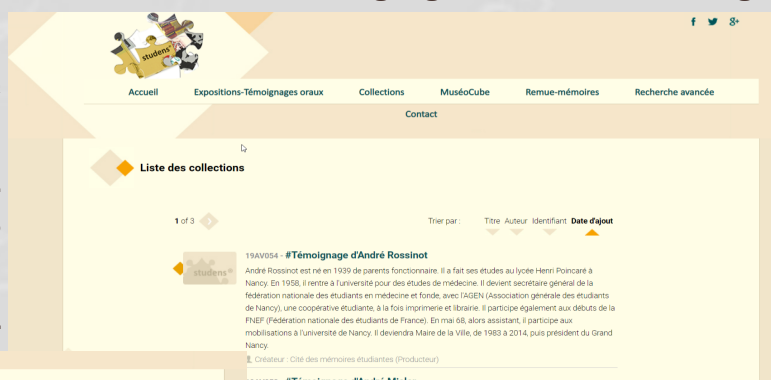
f 𝕏 g+

studens

Accueil Expositions-Témoignages oraux Collections MuséoCube Remue-mémoires Recherche avancée

Contact

Liste des collections

1 of 3

Trier par : Titre Auteur Identifiant Date d'ajout

studens

19AV054 - #Témoignage d'André Rossinot

André Rossinot est né en 1939 de parents fonctionnaire. Il a fait ses études au lycée Henri Poincaré à Nancy. En 1958, il rentre à l'université pour des études de médecine. Il devient secrétaire général de la fédération nationale des étudiants en médecine et fonde, avec l'AGEN (Association générale des étudiants de Nancy), une coopérative étudiante, à la fois imprimerie et librairie. Il participe également aux débuts de la FNEF (Fédération nationale des étudiants de France). En mai 68, alors assistant, il participe aux mobilisations à l'université de Nancy. Il deviendra Maire de la Ville, de 1983 à 2014, puis président du Grand Nancy.

Créateur : Cité des mémoires étudiantes (Producteur)

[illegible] - #Témoignage d'André Mich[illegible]